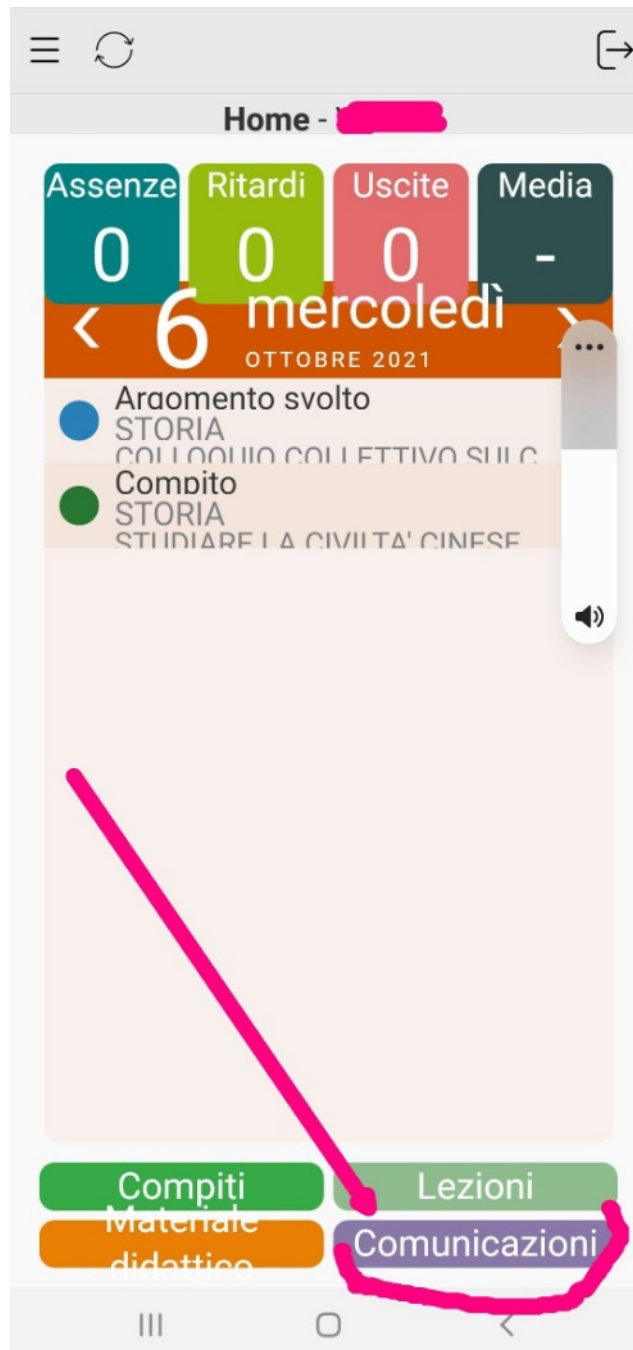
Home - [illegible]

Assenze 0
Ritardi 0
Uscite 0
Media -

6 mercoledì
OTTOBRE 2021

Argomento svolto
STORIA
COLLOQUIO COLLETTIVO SUL C

Compito
STORIA
STUDIARE LA CIVILTA' CINESE

Compiti
Lezioni
Materiale didattico
Comunicazioni